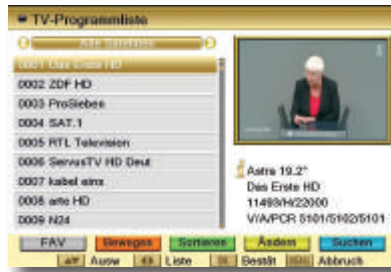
TV-Programmliste

Alle Satelliten

0001 Das Erste HD
0002 ZDF HD
0003 ProSieben
0004 SAT.1
0005 RTL Television
0006 ServusTV HD Deut
0007 kabel eins
0008 arte HD
0009 N24

Astra 19.2°
Das Erste HD
11493/H/22000
V/A/PCR 5101/5102/5101

FAV
Bewegen
Sortieren
Ändern
Suchen

Ausw
Liste
OK Bestät
Abbruch